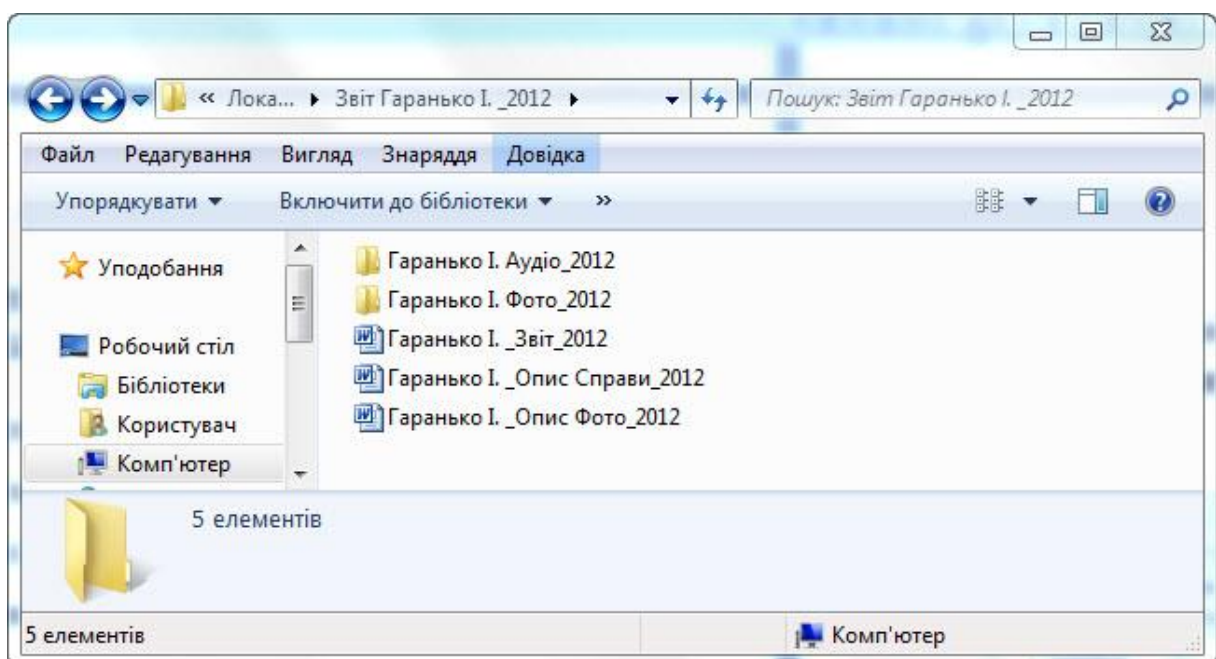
« Лока... ▸ Звіт Гаранько І. _2012 ▸

Пошук: Звіт Гаранько І. _2012

Файл Редагування Вигляд Знаряддя Довідка

Упорядкувати ▾ Включити до бібліотеки ▾ »

Уподобання

Робочий стіл

Бібліотеки

Користувач

Комп'ютер

Гаранько І. Аудіо_2012

Гаранько І. Фото_2012

Гаранько І. _Звіт_2012

Гаранько І. _Опис Справи_2012

Гаранько І. _Опис Фото_2012

5 елементів

5 елементів

Комп'ютер